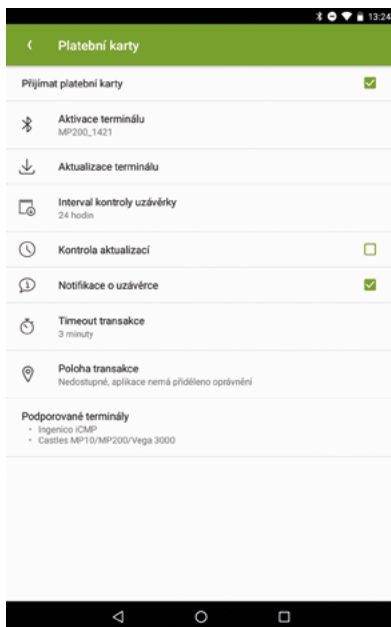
13:24

Platební karty

Přijímat platební karty

Aktivace terminálu
MP200_1421

Aktualizace terminálu

Interval kontroly uzávěrky
24 hodin

Kontrola aktualizací

Notifikace o uzávěrce

Timeout transakce
3 minuty

Poloha transakce
Nedostupné, aplikace nemá přiděleno oprávnění

Podporované terminály
• Ingenico iCMP
• Castles MP10/MP200/Vega 3000